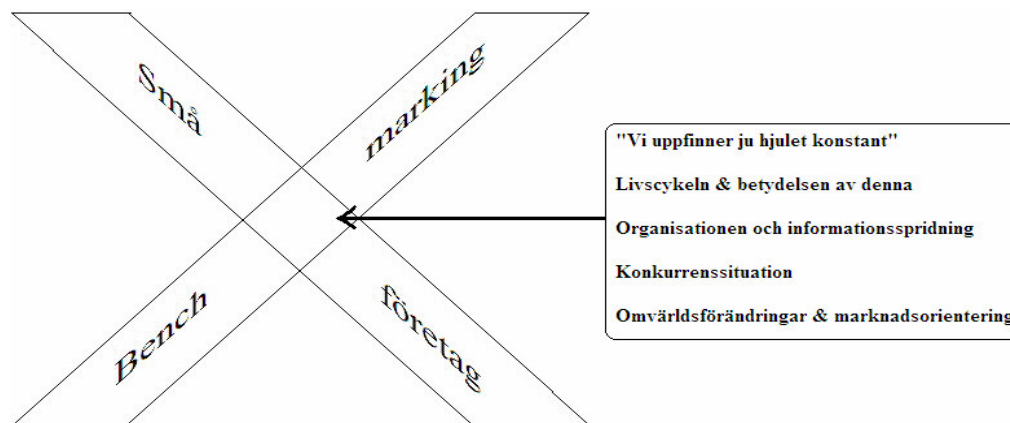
Små

marking

Bench

företag

"Vi uppfinner ju hjulet konstant"

Livscykeln & betydelsen av denna

Organisationen och informationsspridning

Konkurrenssituation

Omvärldsförändringar & marknadsorientering